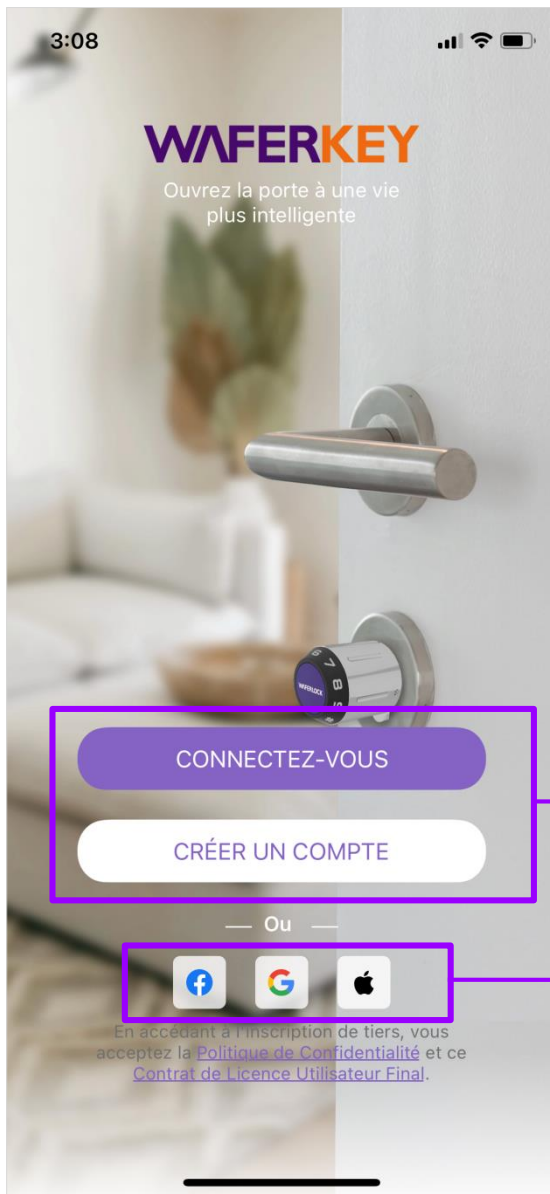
3:08

WAFERKEY
Ouvrez la porte à une vie plus intelligente

WAFERLOCK
6 7 8 9

CONNECTEZ-VOUS

CRÉER UN COMPTE

— Ou —

En accédant à l'inscription de tiers, vous acceptez la Politique de Confidentialité et ce Contrat de Licence Utilisateur Final.